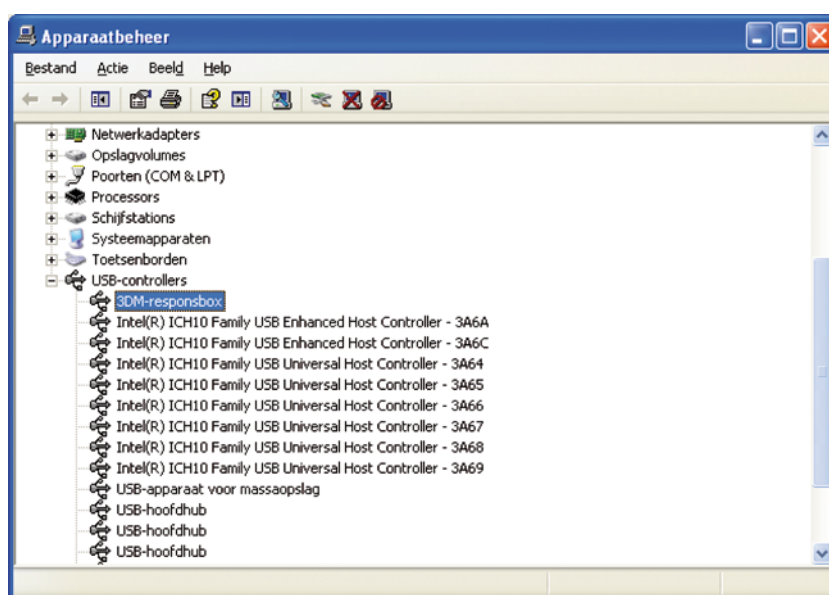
Apparaatbeheer

Bestand Actie Beeld Help

Netwerkadapters
Opslagvolumes
Poorten (COM & LPT)
Processors
Schijfstations
Systeemapparaten
Toetsenborden
USB-controllers
3DM-responsbox
Intel(R) ICH10 Family USB Enhanced Host Controller - 3A6A
Intel(R) ICH10 Family USB Enhanced Host Controller - 3A6C
Intel(R) ICH10 Family USB Universal Host Controller - 3A64
Intel(R) ICH10 Family USB Universal Host Controller - 3A65
Intel(R) ICH10 Family USB Universal Host Controller - 3A66
Intel(R) ICH10 Family USB Universal Host Controller - 3A67
Intel(R) ICH10 Family USB Universal Host Controller - 3A68
Intel(R) ICH10 Family USB Universal Host Controller - 3A69
USB-apparaat voor massaopslag
USB-hoofdhub
USB-hoofdhub
USB-hoofdhub